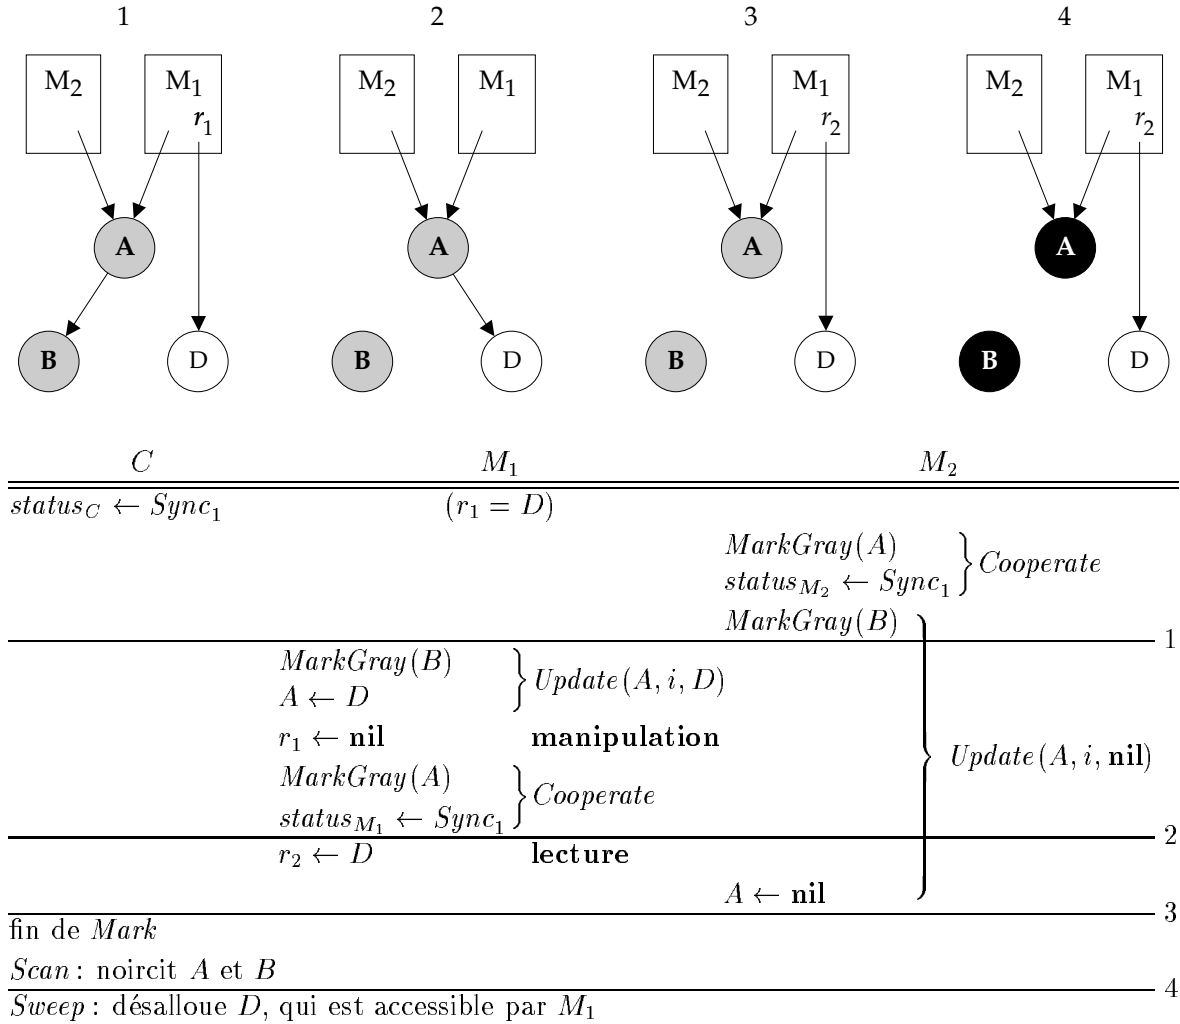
1

$M_2$ $M_1$ $r_1$

A

B D

2

$M_2$ $M_1$

A

B D

3

$M_2$ $M_1$ $r_2$

A

B D

4

$M_2$ $M_1$ $r_2$

A

B D

| $C$ | $M_1$ | $M_2$ | |
|---|---|---|---|
| $status_C \leftarrow Sync_1$ | $(r_1 = D)$ | | |
| | | $MarkGray(A)$ $status_{M_2} \leftarrow Sync_1$ } $Cooperate$ | |
| | | $MarkGray(B)$ | 1 |
| | $MarkGray(B)$ $A \leftarrow D$ } $Update(A, i, D)$ | | |
| | $r_1 \leftarrow$ **nil** **manipulation** | $Update(A, i, \textbf{nil})$ | |
| | $MarkGray(A)$ $status_{M_1} \leftarrow Sync_1$ } $Cooperate$ | | 2 |
| | $r_2 \leftarrow D$ **lecture** | | |
| | | $A \leftarrow$ **nil** | 3 |
| fin de $Mark$ | | | |
| $Scan$ : noircit $A$ et $B$ | | | 4 |
| $Sweep$ : désalloue $D$, qui est accessible par $M_1$ | | | |